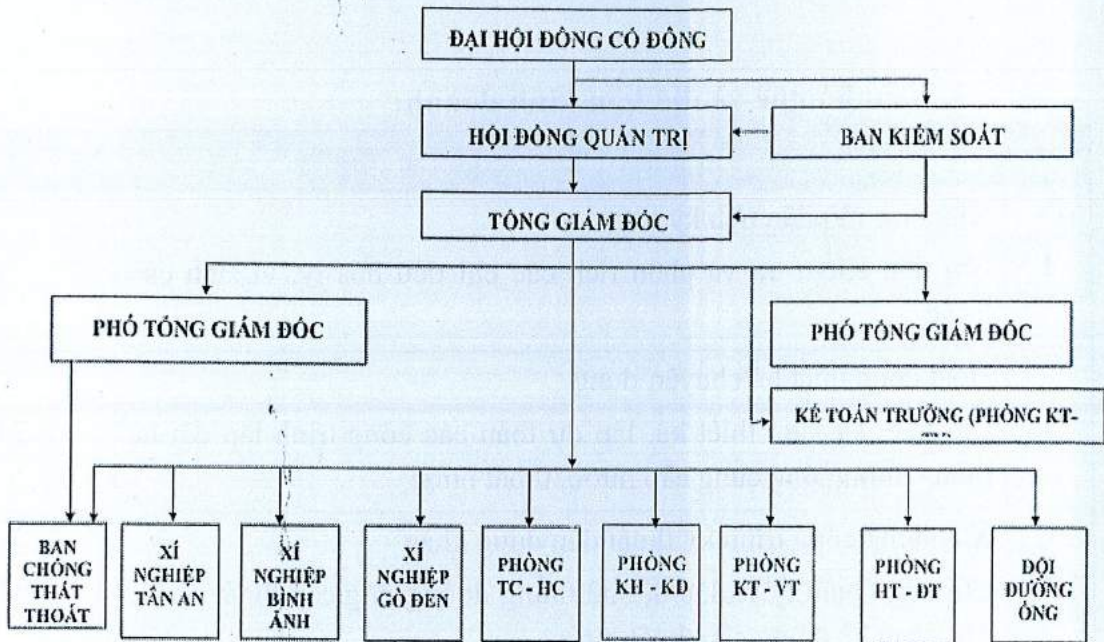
ĐẠI HỘI ĐỒNG CỔ ĐÔNG

HỘI ĐỒNG QUẢN TRỊ

BAN KIỂM SOÁT

TỔNG GIÁM ĐỐC

PHÓ TỔNG GIÁM ĐỐC

PHÓ TỔNG GIÁM ĐỐC

KẾ TOÁN TRƯỞNG (PHÒNG KT- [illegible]

BAN CHỐNG THẤT THOÁT

XÍ NGHIỆP TÂN AN

XÍ NGHIỆP BÌNH ẢNH

XÍ NGHIỆP GÒ ĐEN

PHÒNG TC - HC

PHÒNG KH - KD

PHÒNG KT - VT

PHÒNG HT - ĐT

ĐỘI ĐƯỜNG ỐNG